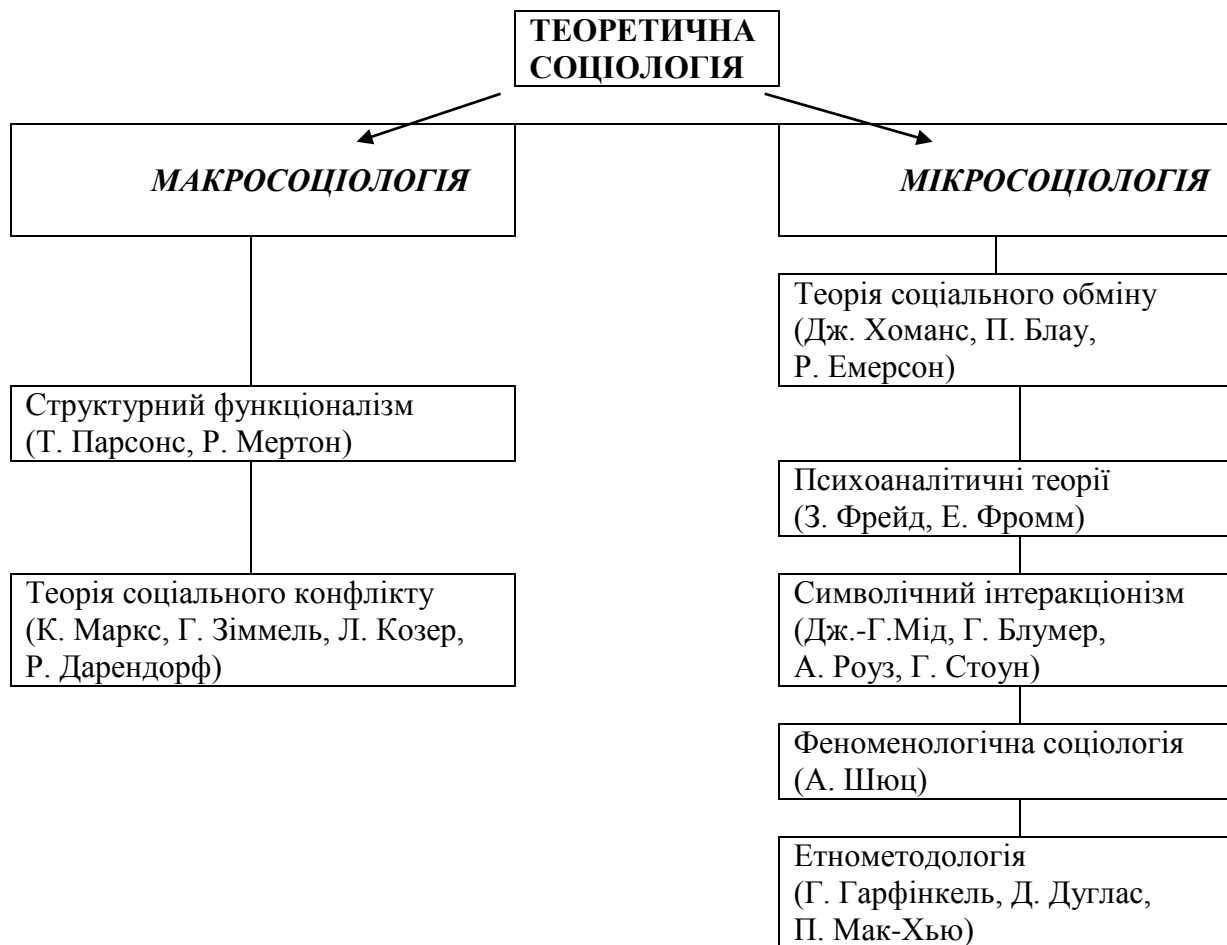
ТЕОРЕТИЧНА СОЦІОЛОГІЯ

МАКРОСОЦІОЛОГІЯ

МІКРОСОЦІОЛОГІЯ

Структурний функціоналізм (Т. Парсонс, Р. Мертон)

Теорія соціального конфлікту (К. Маркс, Г. Зіммель, Л. Козер, Р. Дарендорф)

Теорія соціального обміну (Дж. Хоманс, П. Блау, Р. Емерсон)

Психоаналітичні теорії (З. Фрейд, Е. Фромм)

Символічний інтеракціонізм (Дж.-Г.Мід, Г. Блумер, А. Роуз, Г. Стоун)

Феноменологічна соціологія (А. Шюц)

Етнометодологія (Г. Гарфінкель, Д. Дуглас, П. Мак-Хью)